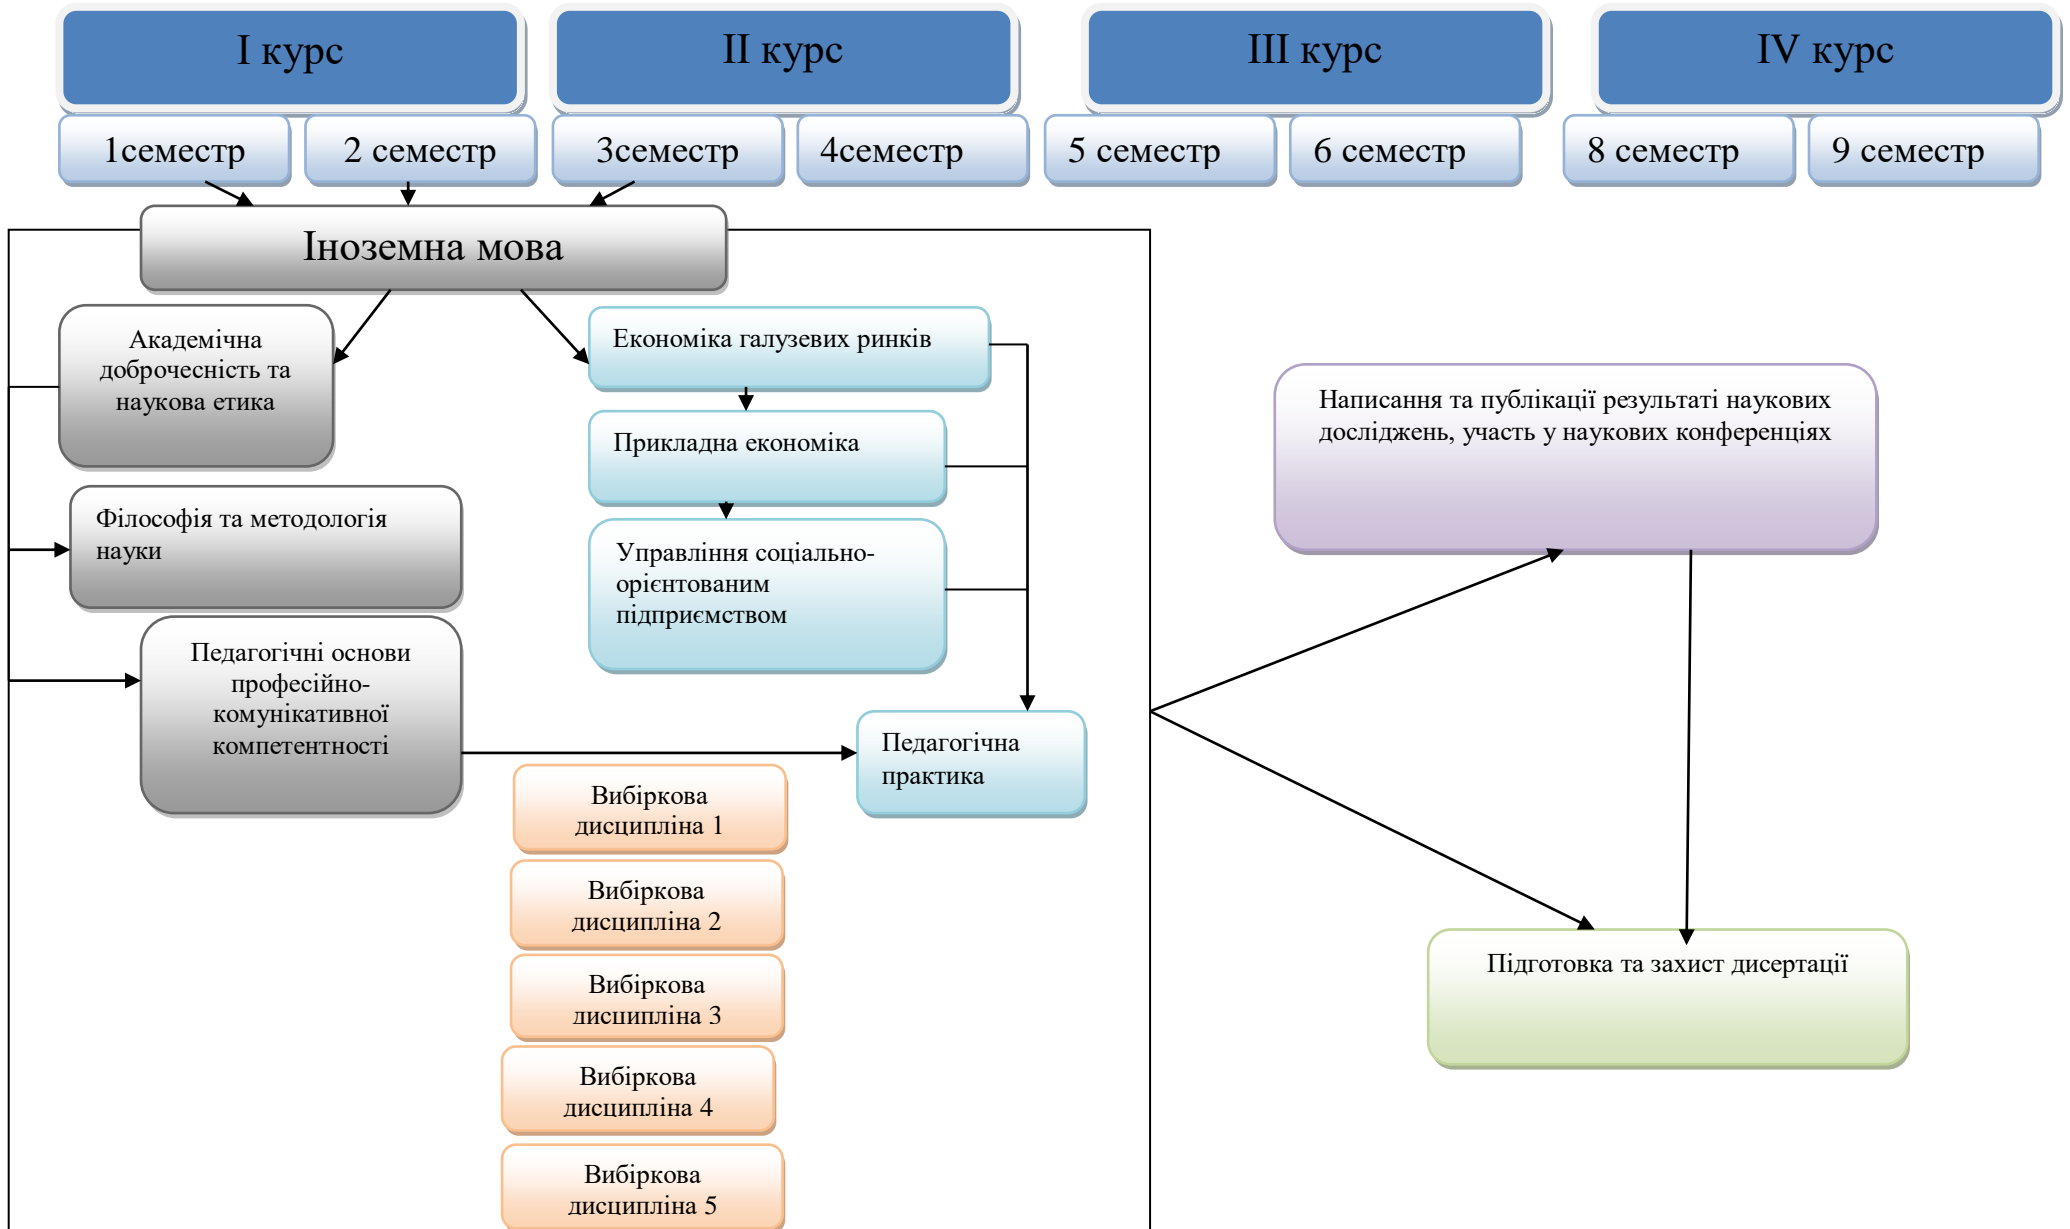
I курс

II курс

III курс

IV курс

1семестр

2 семестр

3семестр

4семестр

5 семестр

6 семестр

8 семестр

9 семестр

Іноземна мова

Академічна доброчесність та наукова етика

Економіка галузевих ринків

Прикладна економіка

Управління соціально-орієнтованим підприємством

Написання та публікації результаті наукових досліджень, участь у наукових конференціях

Філософія та методологія науки

Педагогічні основи професійно-комунікативної компетентності

Педагогічна практика

Вибіркова дисципліна 1

Вибіркова дисципліна 2

Вибіркова дисципліна 3

Вибіркова дисципліна 4

Вибіркова дисципліна 5

Підготовка та захист дисертації